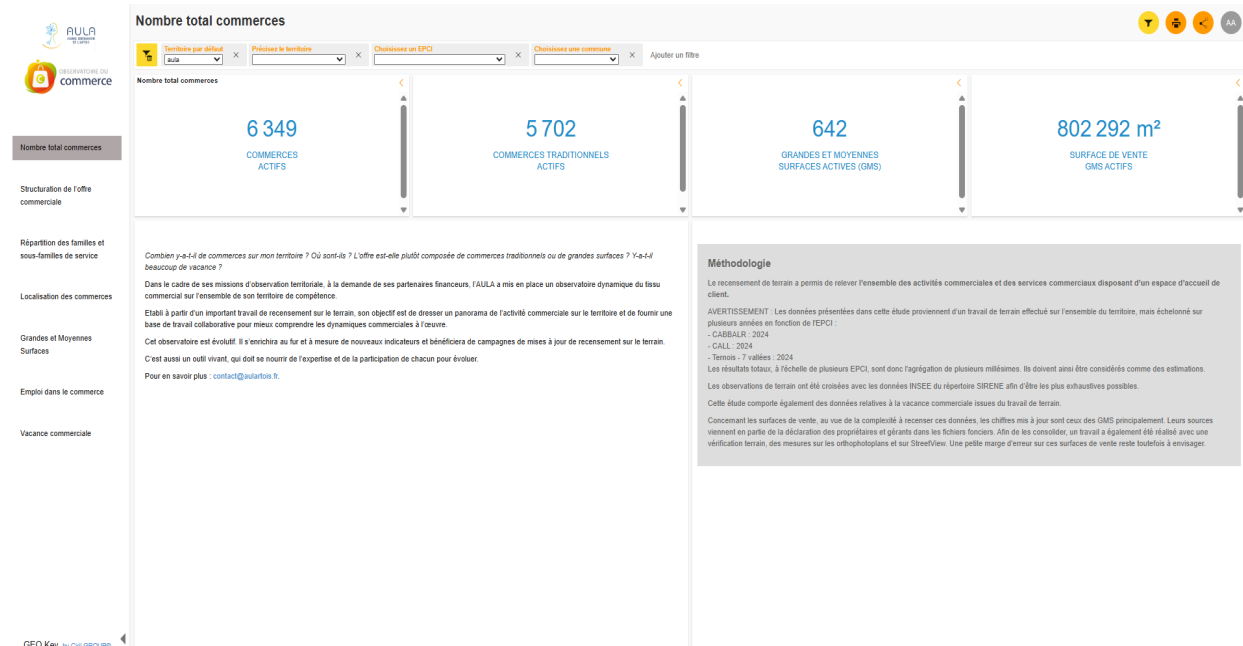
AULA

OBSERVATOIRE DU commerce

Nombre total commerces

Structuration de l'offre commerciale

Répartition des familles et sous-familles de service

Localisation des commerces

Grandes et Moyennes Surfaces

Emploi dans le commerce

Vacance commerciale

GEO Key by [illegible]

Nombre total commerces

AA

Territoire par défaut
aula

Précisez le territoire

Choisissez un EPCI

Choisissez une commune

Ajouter un filtre

Nombre total commerces

6 349
COMMERCES ACTIFS

5 702
COMMERCES TRADITIONNELS ACTIFS

642
GRANDES ET MOYENNES SURFACES ACTIVES (GMS)

802 292 m²
SURFACE DE VENTE GMS ACTIFS

Combien y-a-t-il de commerces sur mon territoire ? Où sont-ils ? L'offre est-elle plutôt composée de commerces traditionnels ou de grandes surfaces ? Y-a-t-il beaucoup de vacance ?

Dans le cadre de ses missions d'observation territoriale, à la demande de ses partenaires financeurs, l'AULA a mis en place un observatoire dynamique du tissu commercial sur l'ensemble de son territoire de compétence.

Etabli à partir d'un important travail de recensement sur le terrain, son objectif est de dresser un panorama de l'activité commerciale sur le territoire et de fournir une base de travail collaborative pour mieux comprendre les dynamiques commerciales à l'œuvre.

Cet observatoire est évolutif. Il s'enrichira au fur et à mesure de nouveaux indicateurs et bénéficiera de campagnes de mises à jour de recensement sur le terrain.

C'est aussi un outil vivant, qui doit se nourrir de l'expertise et de la participation de chacun pour évoluer.

Pour en savoir plus : contact@aulartois.fr.

Méthodologie

Le recensement de terrain a permis de relever l'ensemble des activités commerciales et des services commerciaux disposant d'un espace d'accueil de client.

AVERTISSEMENT : Les données présentées dans cette étude proviennent d'un travail de terrain effectué sur l'ensemble du territoire, mais échelonné sur plusieurs années en fonction de l'EPCI :
- CABBALR : 2024
- CALL : 2024
- Ternois - 7 vallées : 2024
Les résultats totaux, à l'échelle de plusieurs EPCI, sont donc l'agrégation de plusieurs millésimes. Ils doivent ainsi être considérés comme des estimations.

Les observations de terrain ont été croisées avec les données INSEE du répertoire SIRENE afin d'être les plus exhaustives possibles.

Cette étude comporte également des données relatives à la vacance commerciale issues du travail de terrain.

Concernant les surfaces de vente, au vue de la complexité à recenser ces données, les chiffres mis à jour sont ceux des GMS principalement. Leurs sources viennent en partie de la déclaration des propriétaires et gérants dans les fichiers fonciers. Afin de les consolider, un travail a également été réalisé avec une vérification terrain, des mesures sur les orthophotoplans et sur StreetView. Une petite marge d'erreur sur ces surfaces de vente reste toutefois à envisager.